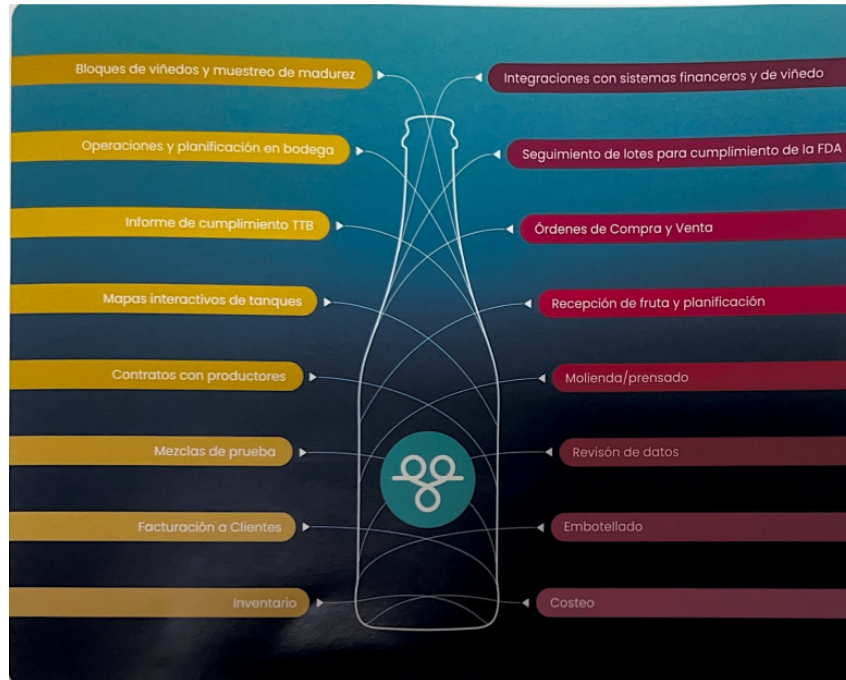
Bloques de viñedos y muestreo de madurez

Integraciones con sistemas financeros y de viñedo

Operaciones y planificación en bodega

Seguimiento de lotes para cumplimiento de la FDA

Informe de cumplimiento TTB

Órdenes de Compra y Venta

Mapas interactivos de tanques

Recepción de fruta y planificación

Contratos con productores

Molienda/prensado

Mezclas de prueba

Revisón de datos

Facturación a Clientes

Embotellado

Inventario

Costeo